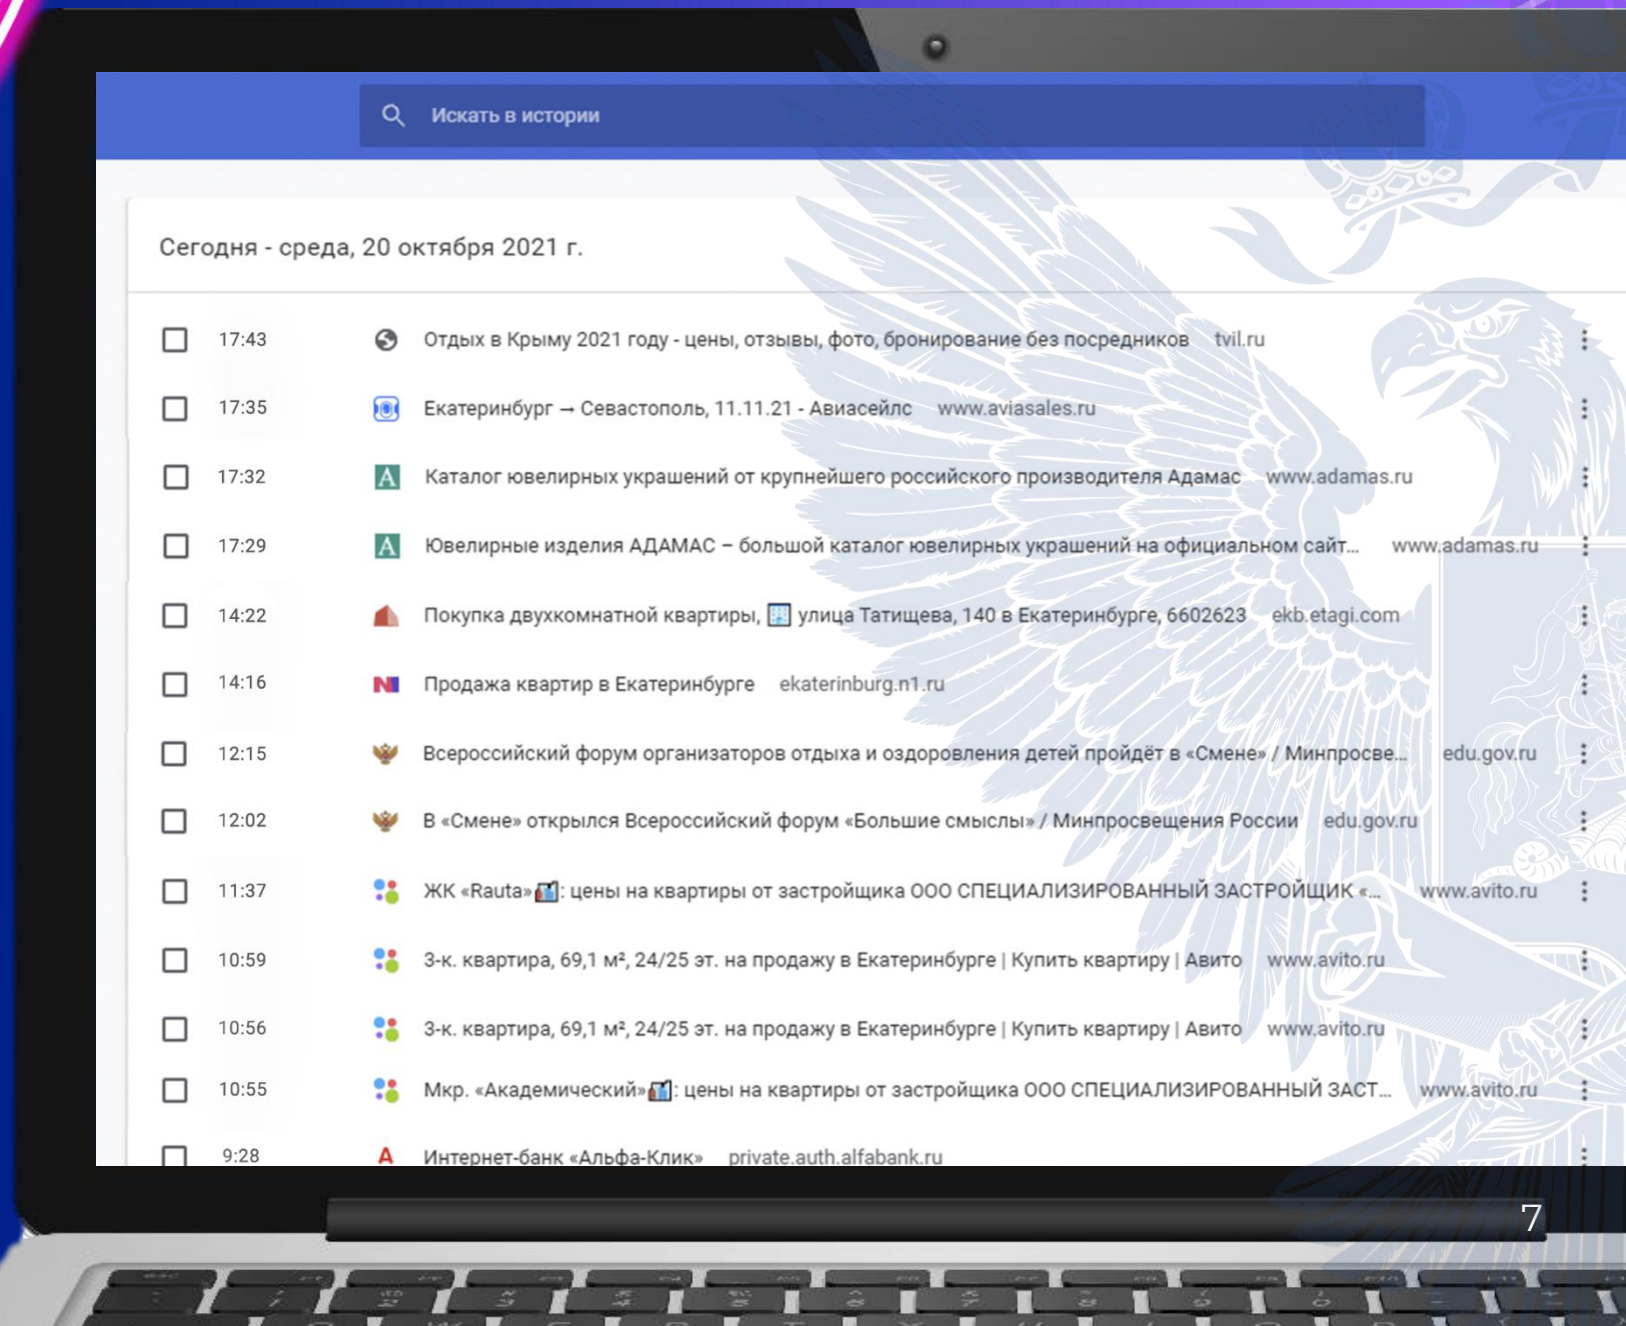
Искать в истории

Сегодня - среда, 20 октября 2021 г.

17:43 Отдых в Крыму 2021 году - цены, отзывы, фото, бронирование без посредников tvil.ru

17:35 Екатеринбург → Севастополь, 11.11.21 - Авиасейлс www.aviasales.ru

17:32 Каталог ювелирных украшений от крупнейшего российского производителя Адамас www.adamas.ru

17:29 Ювелирные изделия АДАМАС – большой каталог ювелирных украшений на официальном сайт... www.adamas.ru

14:22 Покупка двухкомнатной квартиры, улица Татищева, 140 в Екатеринбурге, 6602623 ekb.etagi.com

14:16 Продажа квартир в Екатеринбурге ekaterinburg.n1.ru

12:15 Всероссийский форум организаторов отдыха и оздоровления детей пройдёт в «Смене» / Минпросве... edu.gov.ru

12:02 В «Смене» открылся Всероссийский форум «Большие смыслы» / Минпросвещения России edu.gov.ru

11:37 ЖК «Rauta»: цены на квартиры от застройщика ООО СПЕЦИАЛИЗИРОВАННЫЙ ЗАСТРОЙЩИК «... www.avito.ru

10:59 3-к. квартира, 69,1 м², 24/25 эт. на продажу в Екатеринбурге | Купить квартиру | Авито www.avito.ru

10:56 3-к. квартира, 69,1 м², 24/25 эт. на продажу в Екатеринбурге | Купить квартиру | Авито www.avito.ru

10:55 Мкр. «Академический»: цены на квартиры от застройщика ООО СПЕЦИАЛИЗИРОВАННЫЙ ЗАСТ... www.avito.ru

9:28 Интернет-банк «Альфа-Клик» private.auth.alfabank.ru

7